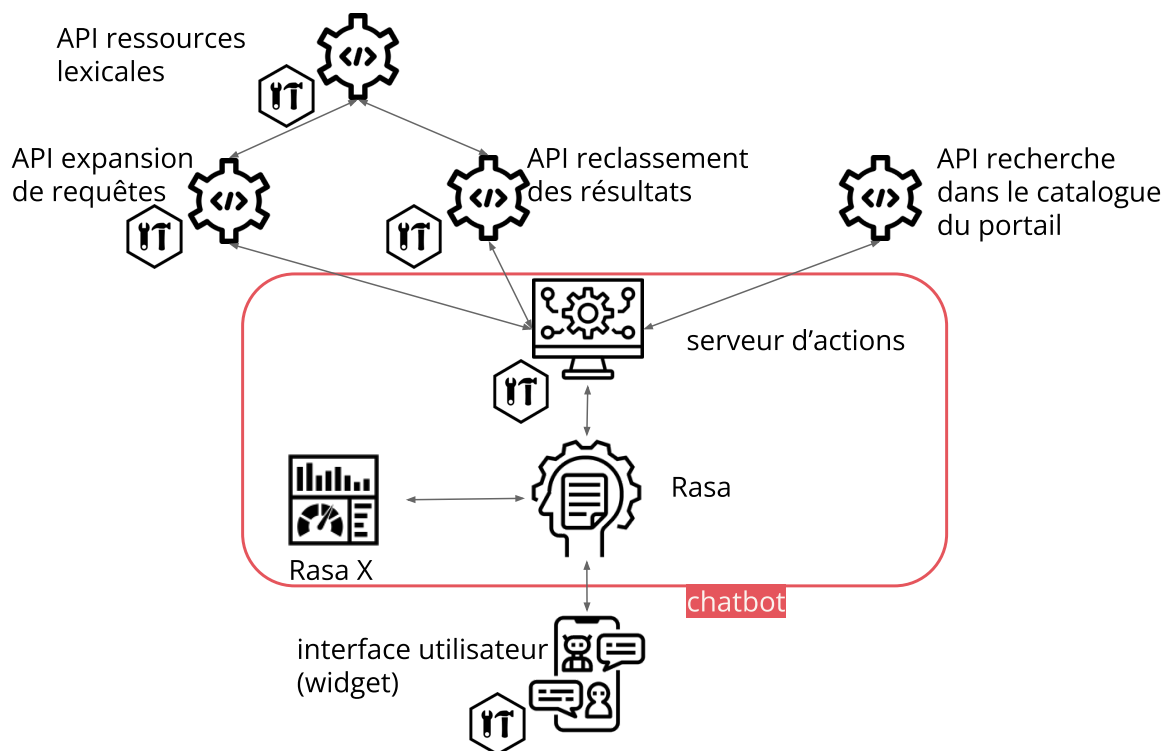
API ressources lexicales

API expansion de requêtes

API reclassement des résultats

API recherche dans le catalogue du portail

serveur d’actions

Rasa

Rasa X

chatbot

interface utilisateur (widget)